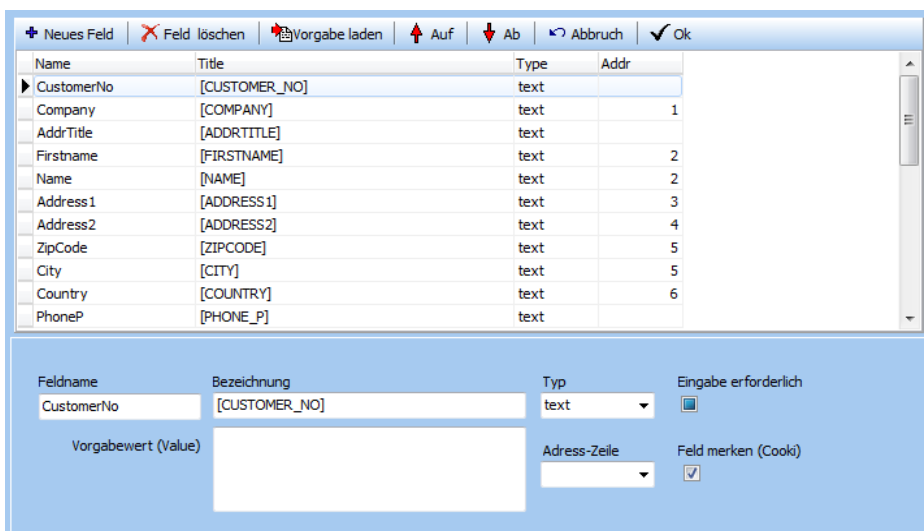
Neues Feld | Feld löschen | Vorgabe laden | Auf | Ab | Abbruch | Ok

| Name | Title | Type | Addr |
|---|---|---|---|
| CustomerNo | [CUSTOMER_NO] | text | |
| Company | [COMPANY] | text | 1 |
| AddrTitle | [ADDRTITLE] | text | |
| Firstname | [FIRSTNAME] | text | 2 |
| Name | [NAME] | text | 2 |
| Address1 | [ADDRESS1] | text | 3 |
| Address2 | [ADDRESS2] | text | 4 |
| ZipCode | [ZIPCODE] | text | 5 |
| City | [CITY] | text | 5 |
| Country | [COUNTRY] | text | 6 |
| PhoneP | [PHONE_P] | text | |

Feldname
CustomerNo
Bezeichnung
[CUSTOMER_NO]
Typ
text
Eingabe erforderlich
Vorgabewert (Value)
Adress-Zeile
Feld merken (Cooki)